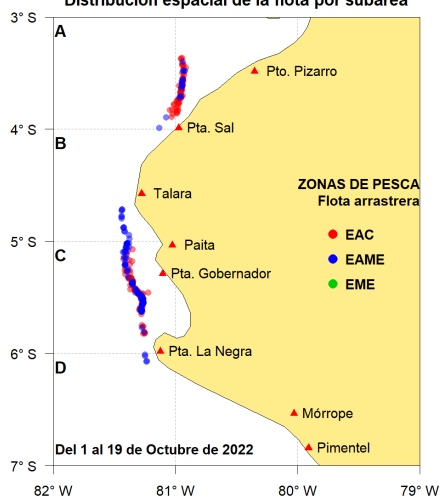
Distribución espacial de la flota por subárea

3° S
4° S
5° S
6° S
7° S

A
B
C
D

Pto. Pizarro
Pta. Sal
Talara
Paita
Pta. Gobernador
Pta. La Negra
Mórrope
Pimentel

ZONAS DE PESCA
Flota arrastrera
EAC
EAME
EME

Del 1 al 19 de Octubre de 2022

82° W
81° W
80° W
79° W